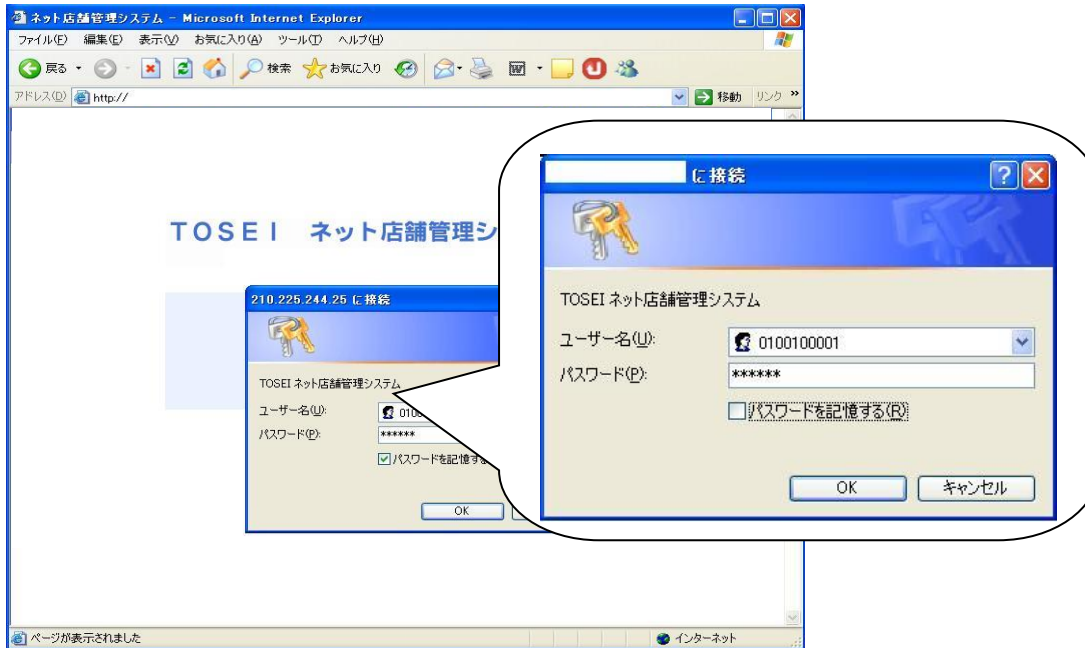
ネット店舗管理システム – Microsoft Internet Explorer

ファイル(F) 編集(E) 表示(V) お気に入り(A) ツール(T) ヘルプ(H)

戻る 検索 お気に入り

アドレス(D) http://

移動 リンク »

TOSEI ネット店舗管理シ

210.225.244.25 に接続

TOSEI ネット店舗管理システム

ユーザー名(U): 010

パスワード(P): ******

パスワードを記憶する

OK

に接続

TOSEI ネット店舗管理システム

ユーザー名(U): 0100100001

パスワード(P): ******

パスワードを記憶する(R)

OK キャンセル

ページが表示されました

インターネット